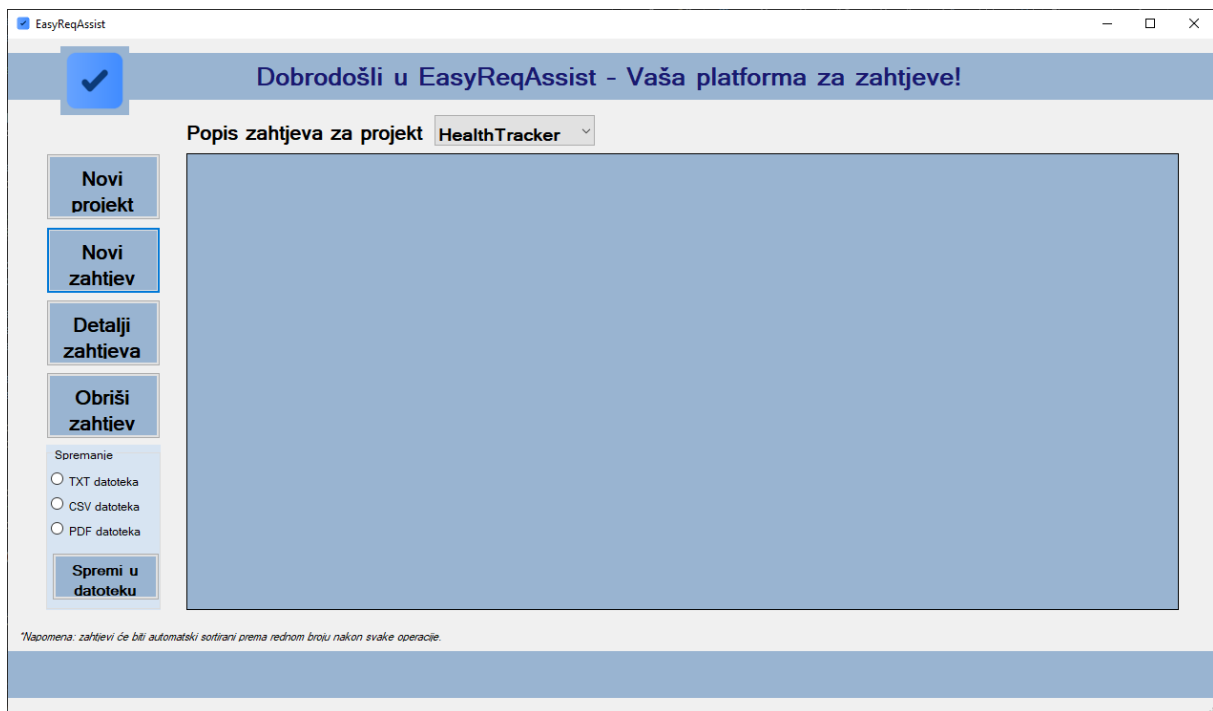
EasyReqAssist

Dobrodošli u EasyReqAssist - Vaša platforma za zahtjeve!

Popis zahtjeva za projekt HealthTracker

Novi projekt

Novi zahtjev

Detalji zahtjeva

Obriši zahtjev

Spremanje

TXT datoteka

CSV datoteka

PDF datoteka

Spremi u datoteku

*Napomena: zahtjevi će biti automatski sortirani prema rednom broju nakon svake operacije.